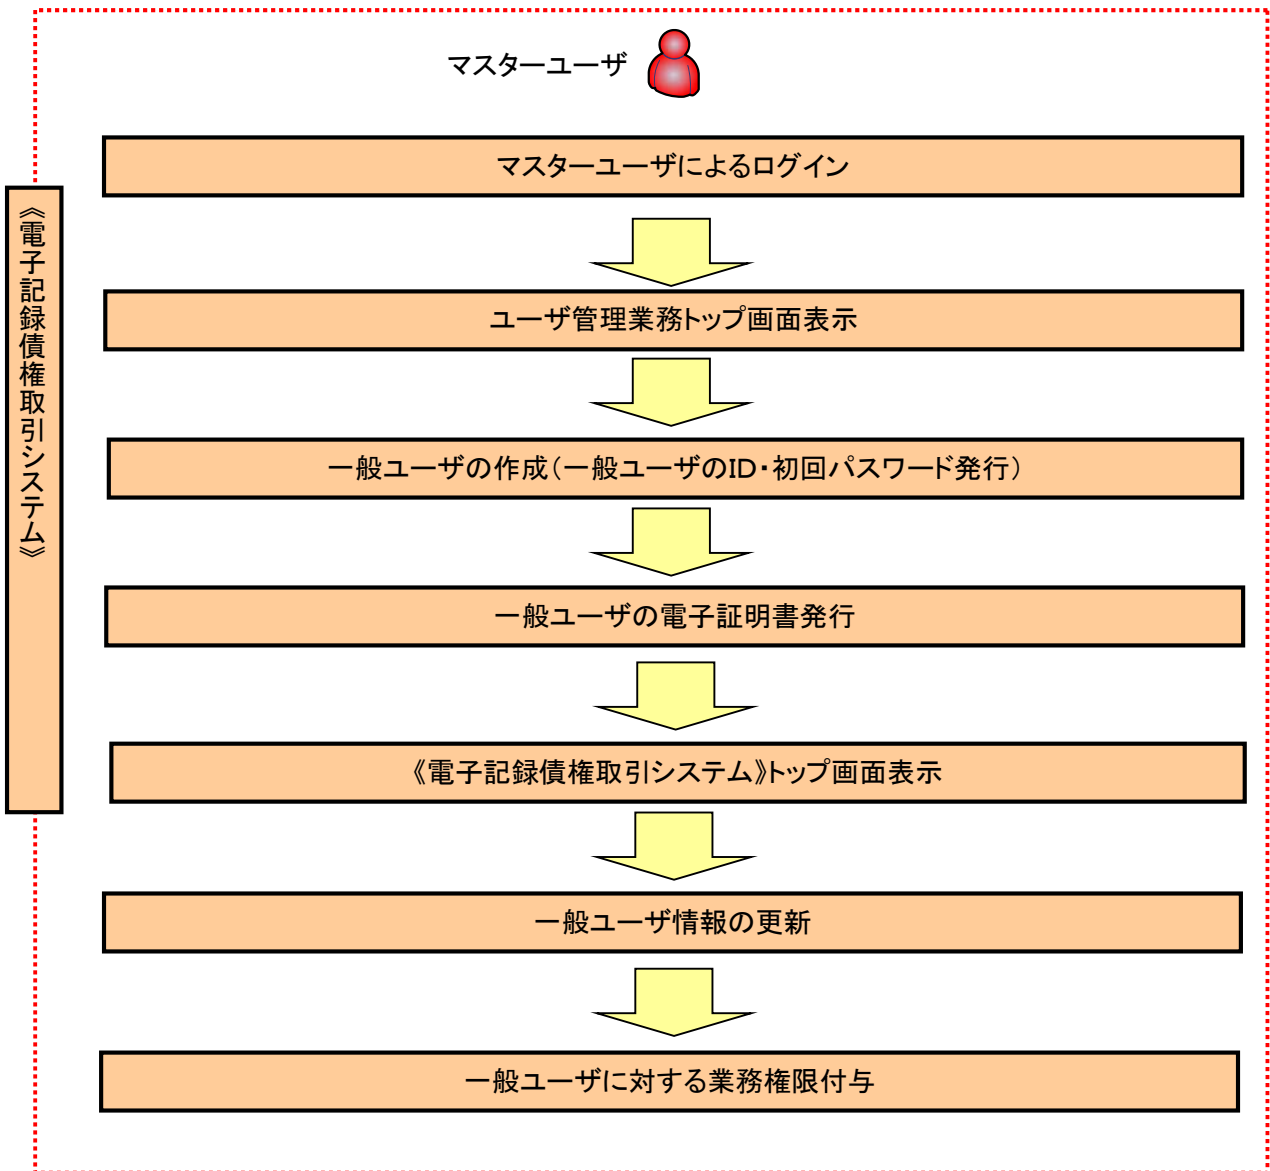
《電子記録債権取引システム》

マスターユーザ

マスターユーザによるログイン

ユーザ管理業務トップ画面表示

一般ユーザの作成（一般ユーザのID・初回パスワード発行）

一般ユーザの電子証明書発行

《電子記録債権取引システム》トップ画面表示

一般ユーザ情報の更新

一般ユーザに対する業務権限付与